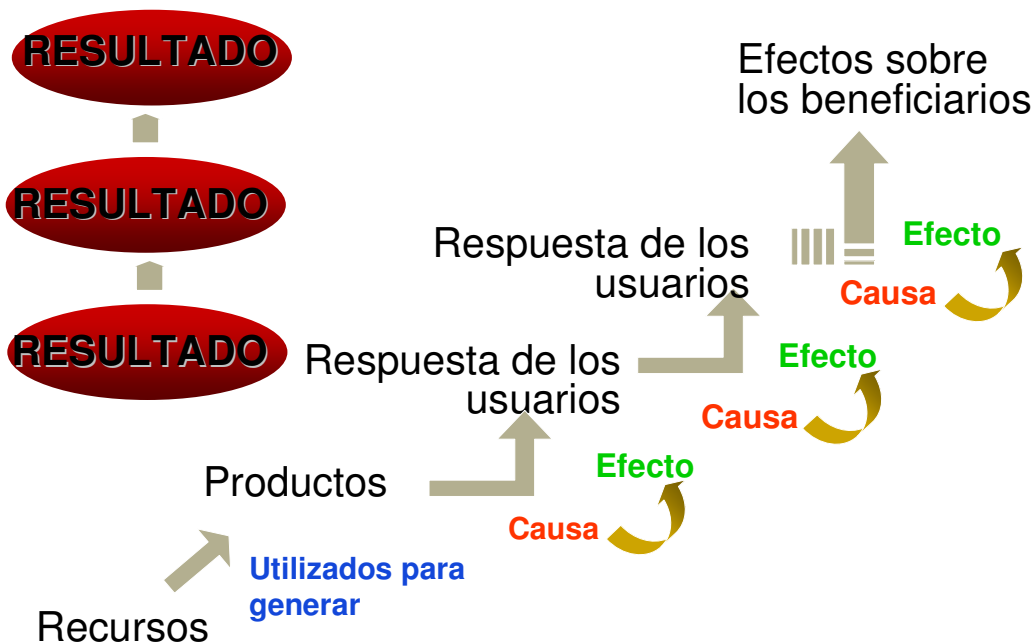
RESULTADO

RESULTADO

RESULTADO

Efectos sobre los beneficiarios

Efecto

Causa

Respuesta de los usuarios

Efecto

Causa

Respuesta de los usuarios

Efecto

Causa

Productos

Utilizados para generar

Recursos